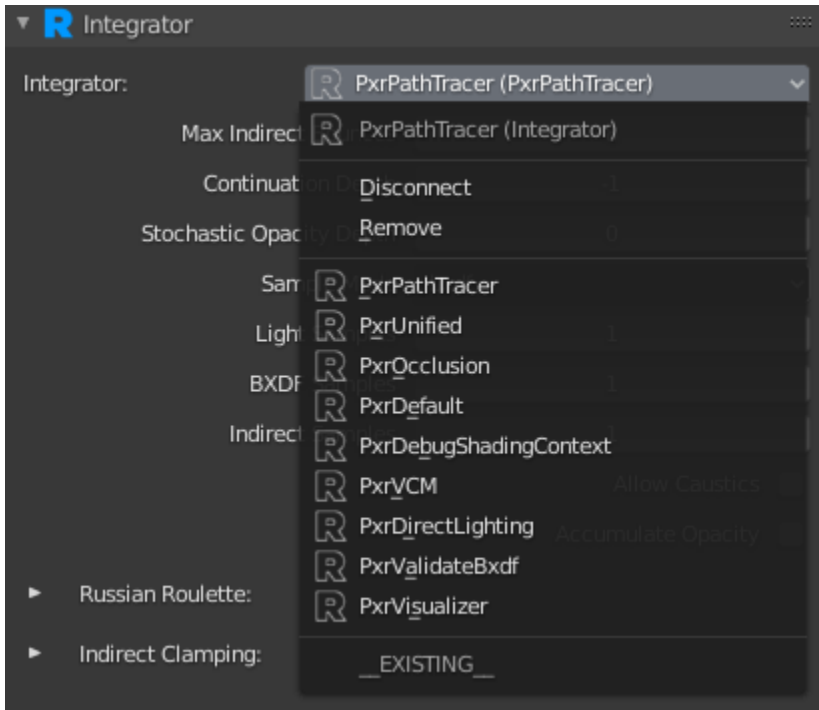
Integrator

Integrator: PxrPathTracer (PxrPathTracer)

Max Indirect

Continuat

Stochastic Opac

Sam

Ligh

BXDF

Indirect

Russian Roulette:

Indirect Clamping:

PxrPathTracer (Integrator)

Disconnect

Remove

PxrPathTracer

PxrUnified

PxrOcclusion

PxrDefault

PxrDebugShadingContext

PxrVCM

PxrDirectLighting

PxrValidateBxdf

PxrVisualizer

__EXISTING__